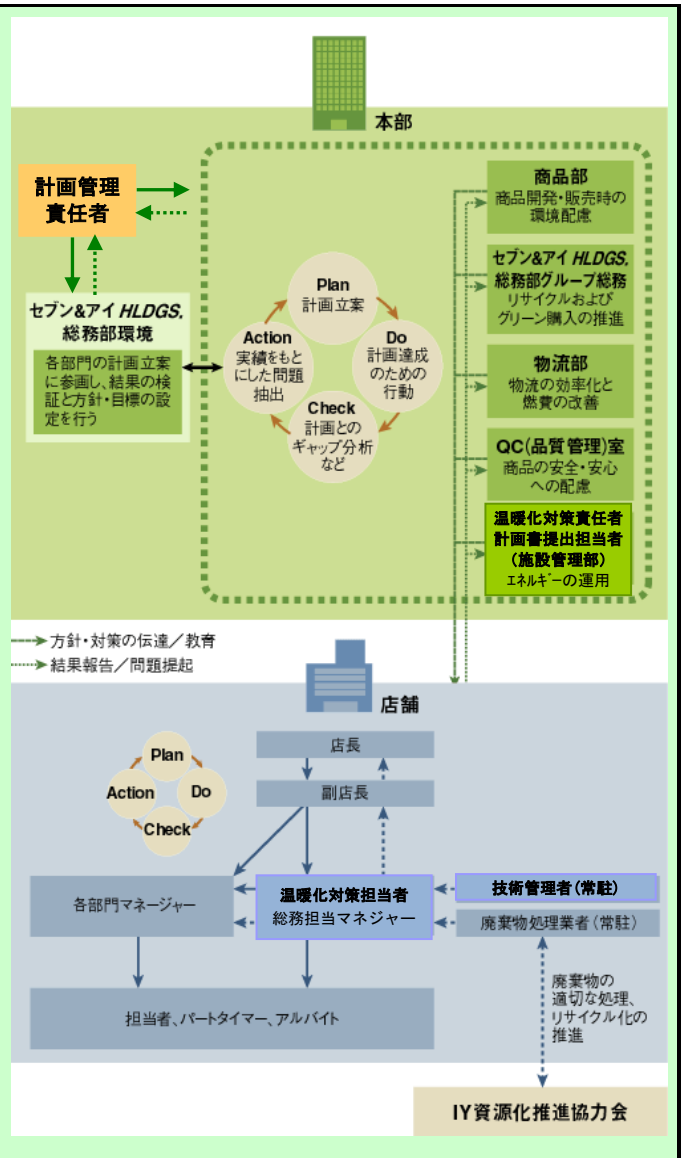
本部

計画管理責任者

セブン&アイ HLDGS. 総務部環境

各部門の計画立案に参画し、結果の検証と方針・目標の設定を行う

Plan
計画立案

Do
計画達成のための行動

Check
計画とのギャップ分析など

Action
実績をもとにした問題抽出

商品部
商品開発・販売時の環境配慮

セブン&アイ HLDGS. 総務部グループ総務
リサイクルおよびグリーン購入の推進

物流部
物流の効率化と燃費の改善

QC(品質管理)室
商品の安全・安心への配慮

温暖化対策責任者
計画書提出担当者
(施設管理部)
エネルギーの運用

方針・対策の伝達/教育
結果報告/問題提起

店舗

店長

副店長

Plan
Do
Check
Action

各部門マネージャー

温暖化対策担当者
総務担当マネジャー

技術管理者(常駐)

廃棄物処理業者(常駐)

廃棄物の適切な処理、リサイクル化の推進

担当者、パートタイマー、アルバイト

IY資源化推進協力会